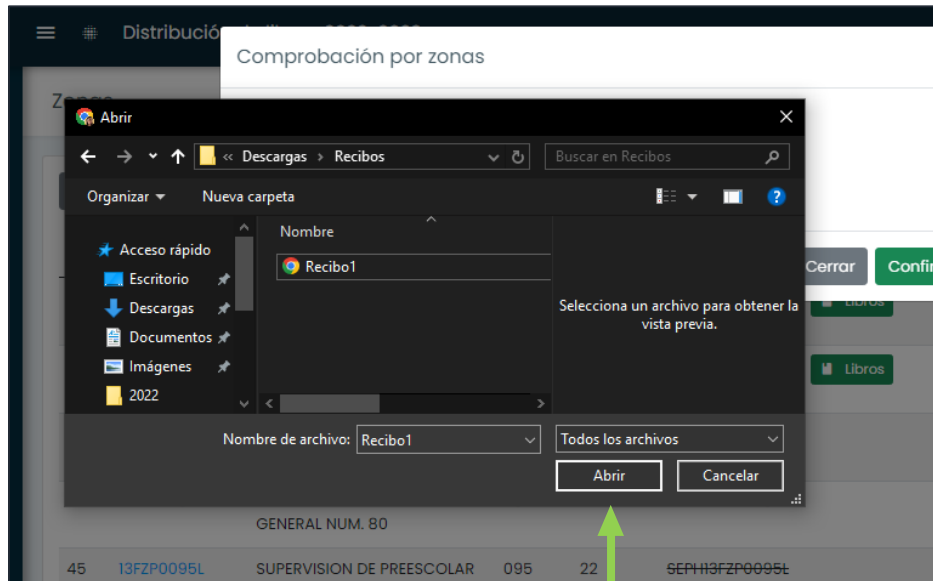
Distribució

Comprobación por zonas

Abrir

« Descargas › Recibos

Buscar en Recibos

Organizar ▾

Nueva carpeta

Acceso rápido

Escritorio

Descargas

Documentos

Imágenes

2022

Nombre

Recibo1

Selecciona un archivo para obtener la vista previa.

Cerrar

Confir

Libros

Libros

Nombre de archivo: Recibo1

Todos los archivos

Abrir

Cancelar

GENERAL NUM. 80

| 45 | 13FZP0095L | SUPERVISION DE PREESCOLAR | 095 | 22 | SEPH13FZP0095L |